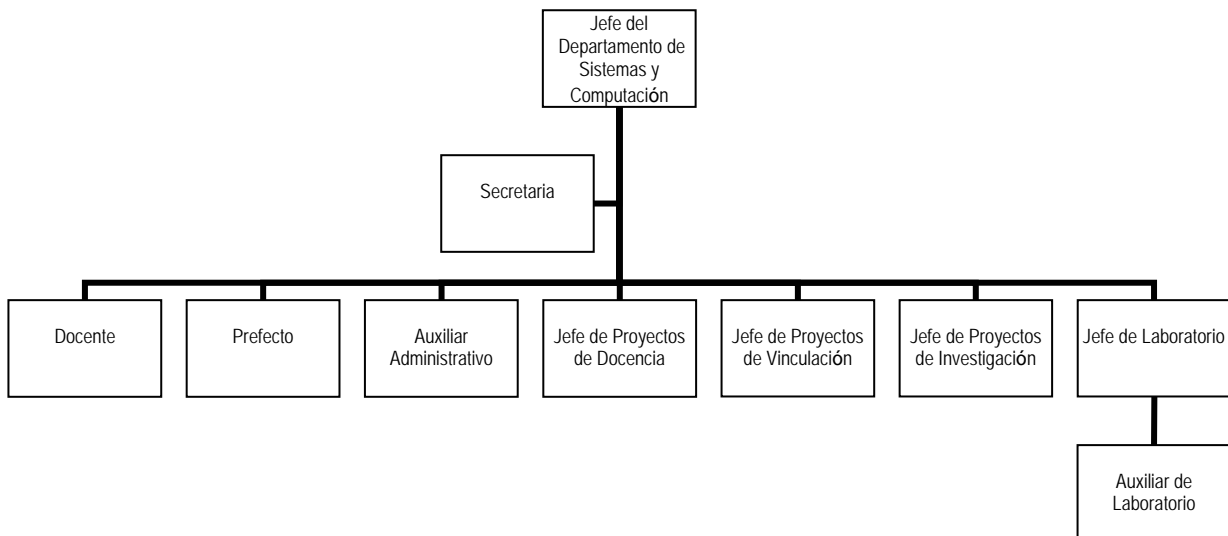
Jefe del Departamento de Sistemas y Computación

Secretaria

Docente

Prefecto

Auxiliar Administrativo

Jefe de Proyectos de Docencia

Jefe de Proyectos de Vinculación

Jefe de Proyectos de Investigación

Jefe de Laboratorio

Auxiliar de Laboratorio